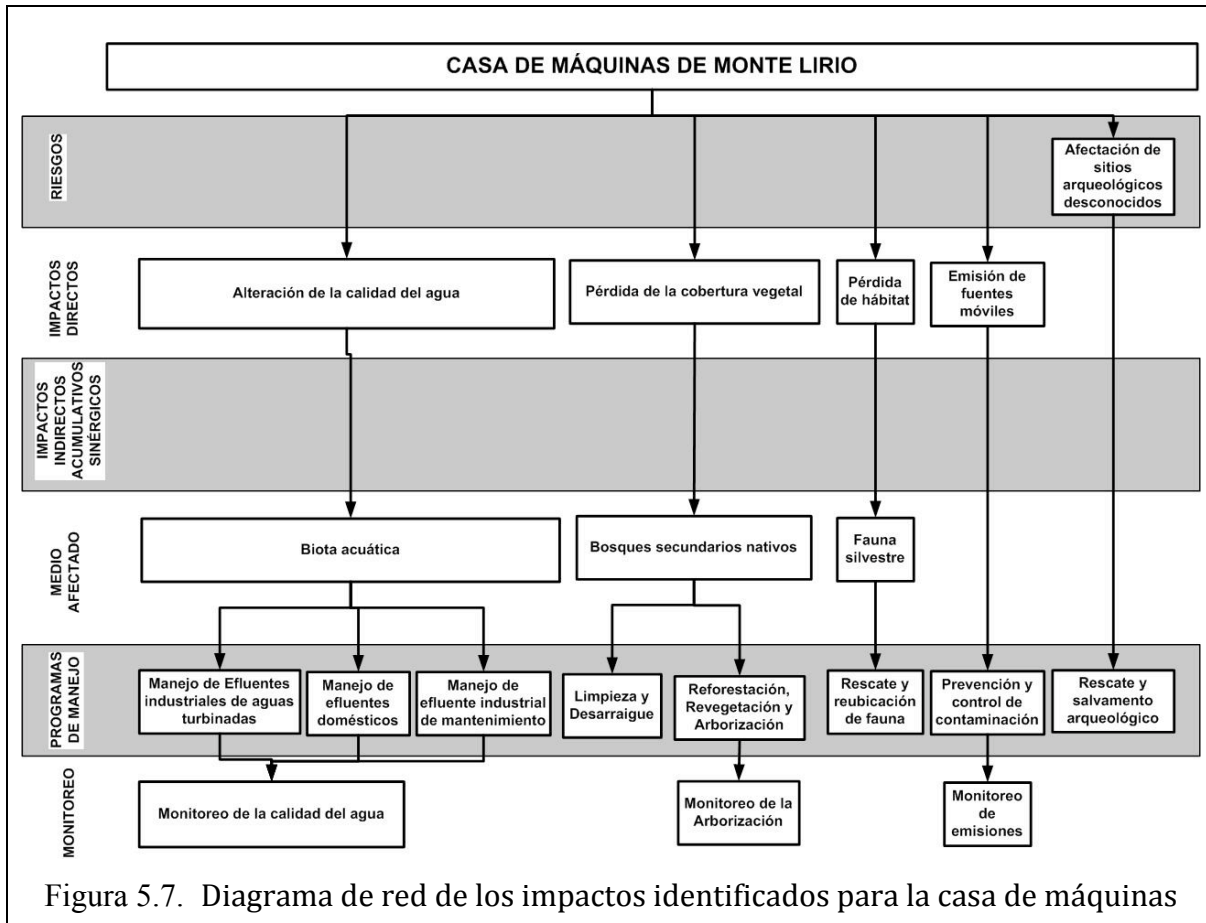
CASA DE MÁQUINAS DE MONTE LIRIO

RIESGOS

Afectación de sitios arqueológicos desconocidos

IMPACTOS DIRECTOS

Alteración de la calidad del agua

Pérdida de la cobertura vegetal

Pérdida de hábitat

Emisión de fuentes móviles

IMPACTOS INDIRECTOS ACUMULATIVOS SINÉRGICOS

MEDIO AFECTADO

Biota acuática

Bosques secundarios nativos

Fauna silvestre

PROGRAMAS DE MANEJO

Manejo de Efluentes industriales de aguas turbinadas

Manejo de efluentes domésticos

Manejo de efluente industrial de mantenimiento

Limpieza y Desarraigue

Reforestación, Revegetación y Arborización

Rescate y reubicación de fauna

Prevención y control de contaminación

Rescate y salvamento arqueológico

MONITOREO

Monitoreo de la calidad del agua

Monitoreo de la Arborización

Monitoreo de emisiones

Figura 5.7. Diagrama de red de los impactos identificados para la casa de máquinas